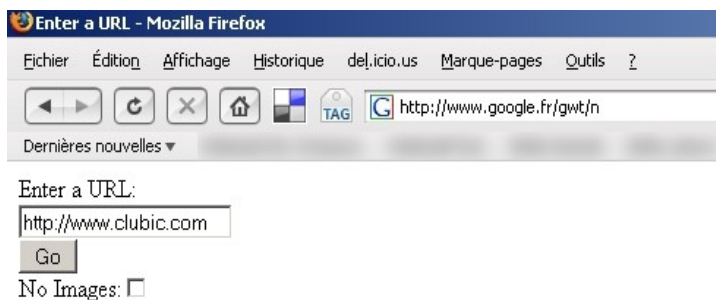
Enter a URL - Mozilla Firefox

Fichier Édition Affichage Historique del.icio.us Marque-pages Outils ?

TAG http://www.google.fr/gwt/n

Dernières nouvelles ▾

Enter a URL:

http://www.clubic.com

Go

No Images: ☐